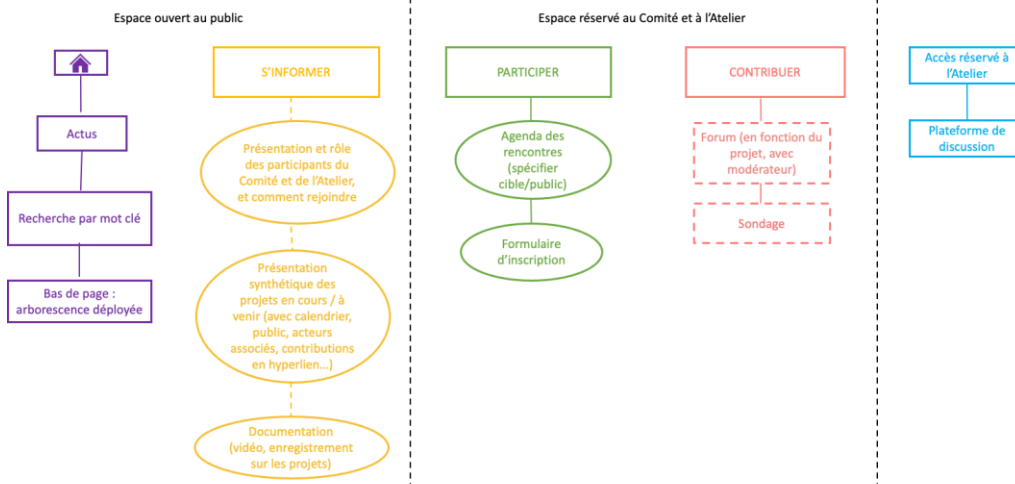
Espace ouvert au public

Actus

Recherche par mot clé

Bas de page : arborescence déployée

S'INFORMER

Présentation et rôle des participants du Comité et de l'Atelier, et comment rejoindre

Présentation synthétique des projets en cours / à venir (avec calendrier, public, acteurs associés, contributions en hyperlien…)

Documentation (vidéo, enregistrement sur les projets)

Espace réservé au Comité et à l'Atelier

PARTICIPER

Agenda des rencontres (spécifier cible/public)

Formulaire d'inscription

CONTRIBUER

Forum (en fonction du projet, avec modérateur)

Sondage

Accès réservé à l'Atelier

Plateforme de discussion